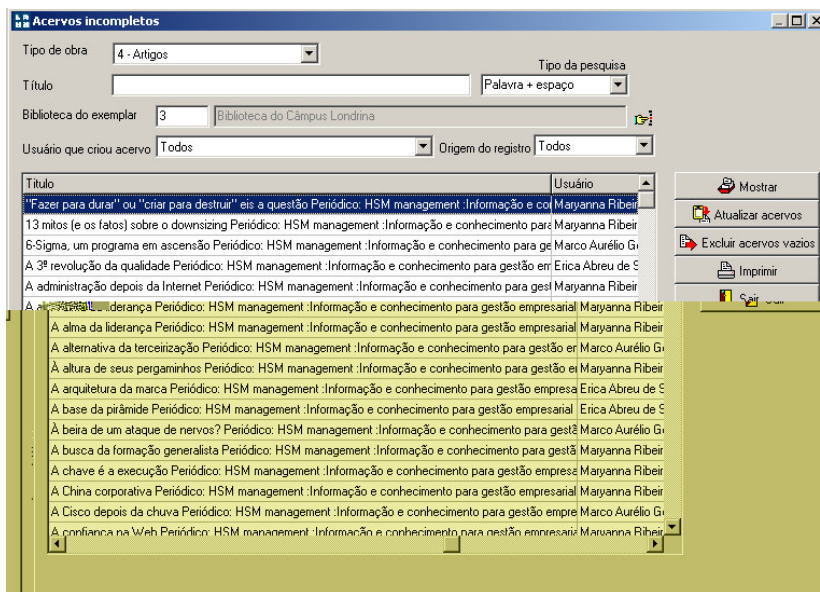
Acervos incompletos

Tipo de obra 4 - Artigos

Tipo da pesquisa

Título Palavra + espaço

Biblioteca do exemplar 3 Biblioteca do Câmpus Londrina

Usuário que criou acervo Todos Origem do registro Todos

| Título | Usuário |
|---|---|
| "Fazer para durar" ou "criar para destruir" eis a questão Periódico: HSM management :Informação e co | Maryanna Ribeir |
| 13 mitos (e os fatos) sobre o downsizing Periódico: HSM management :Informação e conhecimento para | Maryanna Ribeir |
| 6-Sigma, um programa em ascensão Periódico: HSM management :Informação e conhecimento para ge | Marco Aurélio G |
| A 3ª revolução da qualidade Periódico: HSM management :Informação e conhecimento para gestão em | Erica Abreu de S |
| A administração depois da Internet Periódico: HSM management :Informação e conhecimento para ges | Maryanna Ribeir |
| A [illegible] liderança Periódico: HSM management :Informação e conhecimento para gestão empresarial | Maryanna Ribeir |
| A alma da liderança Periódico: HSM management :Informação e conhecimento para gestão empresarial | Maryanna Ribeir |
| A alternativa da terceirização Periódico: HSM management :Informação e conhecimento para gestão em | Marco Aurélio G |
| A altura de seus pergaminhos Periódico: HSM management :Informação e conhecimento para gestão e | Maryanna Ribeir |
| A arquitetura da marca Periódico: HSM management :Informação e conhecimento para gestão empresa | Erica Abreu de S |
| A base da pirâmide Periódico: HSM management :Informação e conhecimento para gestão empresarial | Erica Abreu de S |
| À beira de um ataque de nervos? Periódico: HSM management :Informação e conhecimento para gest | Marco Aurélio G |
| A busca da formação generalista Periódico: HSM management :Informação e conhecimento para gest | Maryanna Ribeir |
| A chave é a execução Periódico: HSM management :Informação e conhecimento para gestão empresa | Maryanna Ribeir |
| A China corporativa Periódico: HSM management :Informação e conhecimento para gestão empresaria | Maryanna Ribeir |
| A Cisco depois da chuva Periódico: HSM management :Informação e conhecimento para gestão empre | Marco Aurélio G |
| A confiança na Web Periódico: HSM management :Informação e conhecimento para gestão empresaria | Maryanna Ribeir |

Mostrar
Atualizar acervos
Excluir acervos vazios
Imprimir
Sair